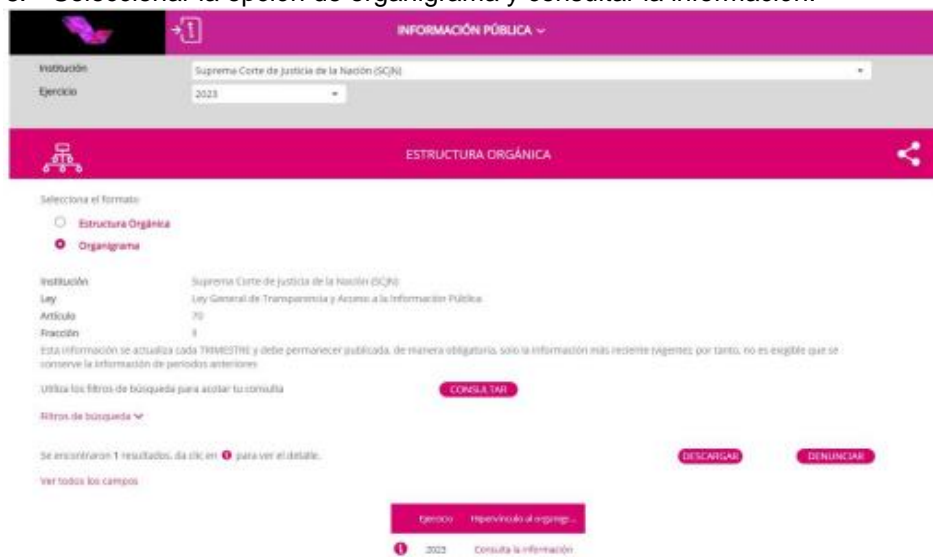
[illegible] Seleccionar la opción de organigrama y consultar la información.

INFORMACIÓN PÚBLICA

Institución Suprema Corte de Justicia de la Nación (SCJN)
Ejercicio 2023

ESTRUCTURA ORGÁNICA

Selecciona el formato
Estructura Orgánica
Organigrama

Institución Suprema Corte de Justicia de la Nación (SCJN)
Ley Ley General de Transparencia y Acceso a la Información Pública
Artículo 70
Fracción II

Esta información se actualiza cada TRIMESTRE y debe permanecer publicada, de manera obligatoria, solo la información más reciente (vigente) por tanto, no es exigible que se conserve la información de periodos anteriores

Utiliza los filtros de búsqueda para acotar tu consulta CONSULTAR

Filtros de búsqueda

Se encontraron 1 resultados, da clic en para ver el detalle. DESCARGAR DENUNCIAR

Ver todos los campos

| Ejercicio | Hipervínculo al organigr... |
|---|---|
| 2023 | Consulta la información |